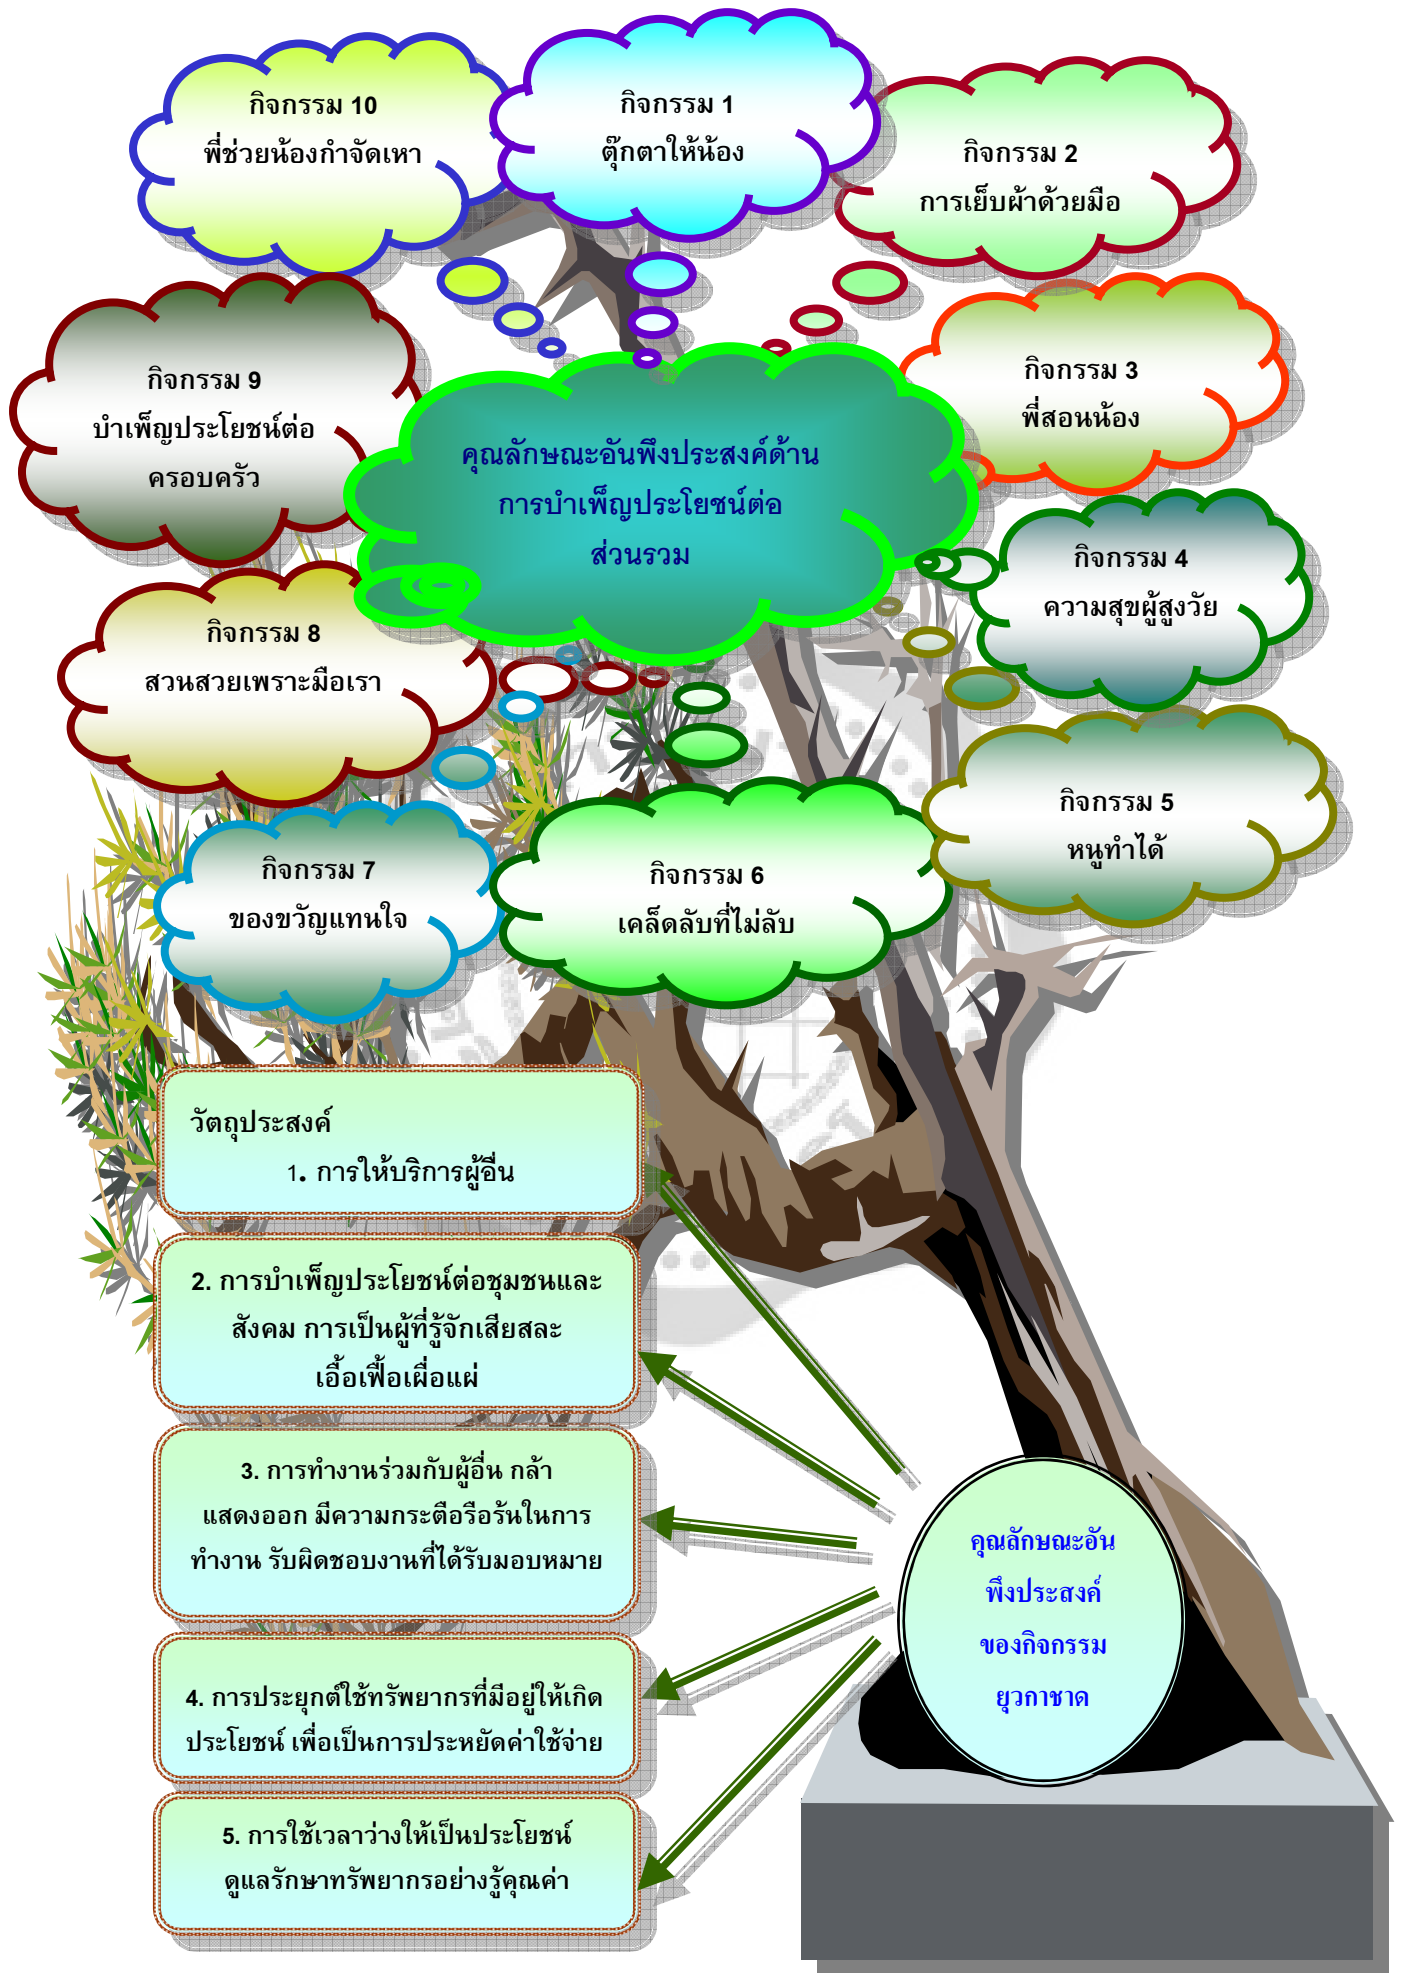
กิจกรรม 10
พี่ช่วยน้องกำจัดเหา

กิจกรรม 1
ตุ๊กตาให้น้อง

กิจกรรม 2
การเย็บผ้าด้วยมือ

กิจกรรม 9
บำเพ็ญประโยชน์ต่อครอบครัว

คุณลักษณะอันพึงประสงค์ด้าน
การบำเพ็ญประโยชน์ต่อ
ส่วนรวม

กิจกรรม 3
พี่สอนน้อง

กิจกรรม 4
ความสุขผู้สูงวัย

กิจกรรม 8
สวนสวยเพราะมือเรา

กิจกรรม 5
หนูทำได้

กิจกรรม 7
ของขวัญแทนใจ

กิจกรรม 6
เคล็ดลับที่ไม่ลับ

วัตถุประสงค์
1. การให้บริการผู้อื่น

2. การบำเพ็ญประโยชน์ต่อชุมชนและสังคม การเป็นผู้ที่รู้จักเสียสละเอื้อเฟื้อเผื่อแผ่

3. การทำงานร่วมกับผู้อื่น กล้าแสดงออก มีความกระตือรือร้นในการทำงาน รับผิดชอบงานที่ได้รับมอบหมาย

4. การประยุกต์ใช้ทรัพยากรที่มีอยู่ให้เกิดประโยชน์ เพื่อเป็นการประหยัดค่าใช้จ่าย

5. การใช้เวลาว่างให้เป็นประโยชน์ ดูแลรักษาทรัพยากรอย่างรู้คุณค่า

คุณลักษณะอันพึงประสงค์ของกิจกรรมยุวกาชาด